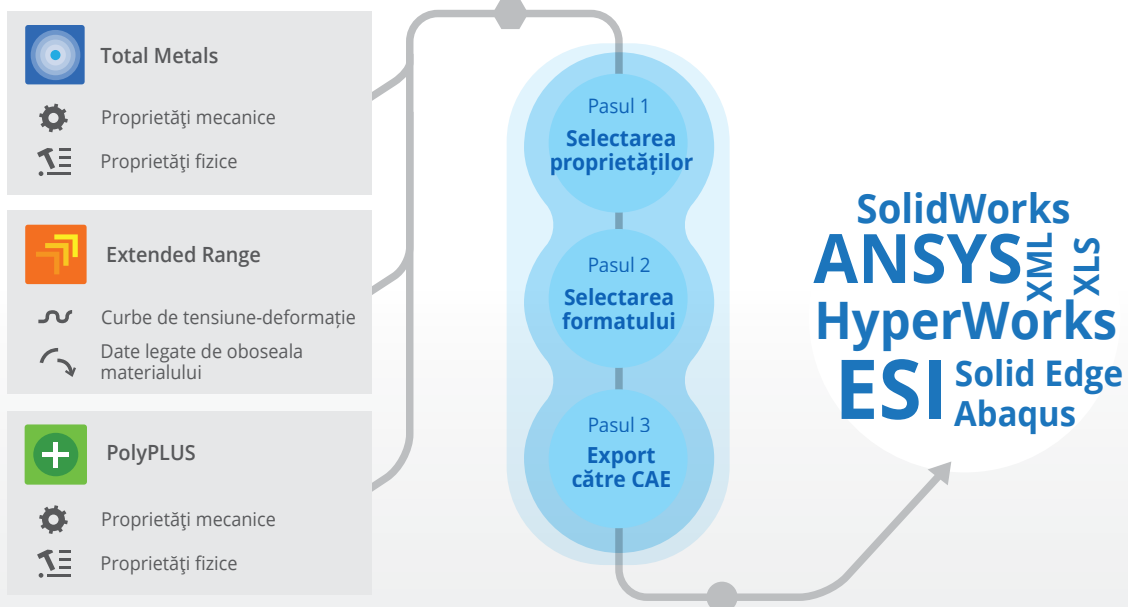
Total Metals

Proprietăţi mecanice

Proprietăţi fizice

Extended Range

Curbe de tensiune-deformaţie

Date legate de oboseala materialului

PolyPLUS

Proprietăţi mecanice

Proprietăţi fizice

Pasul 1
Selectarea proprietăților

Pasul 2
Selectarea formatului

Pasul 3
Export către CAE

SolidWorks
ANSYS
XML
XLS
HyperWorks
ESI
Solid Edge
Abaqus